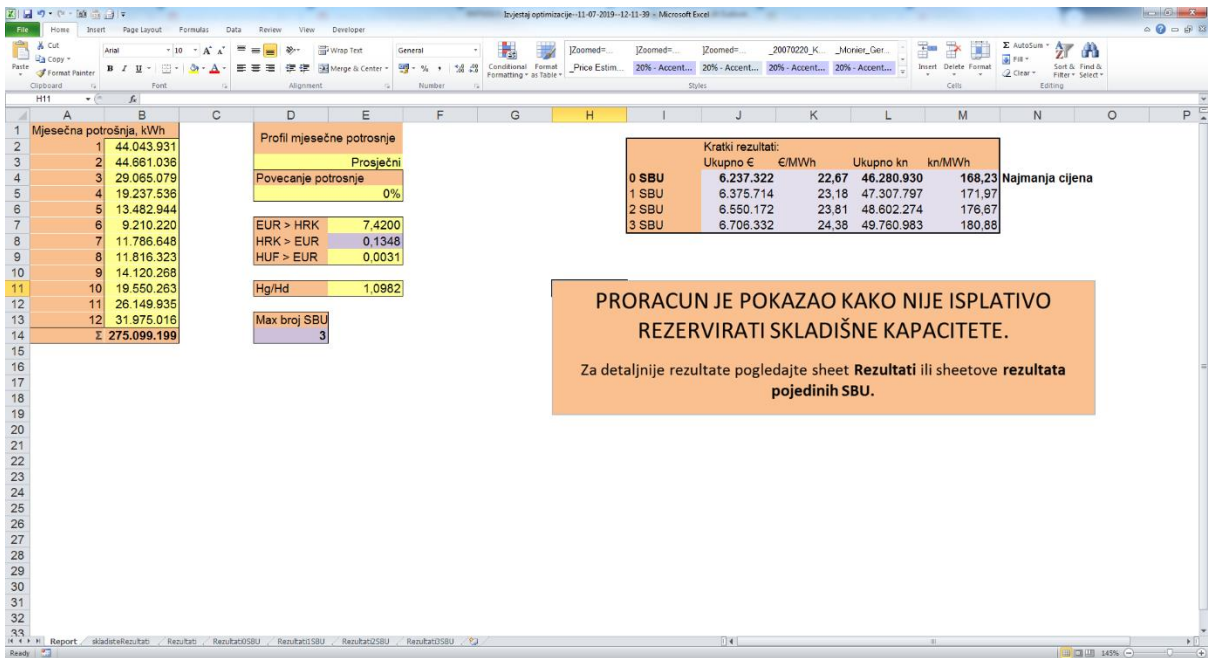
Izvjestaj optimizacije--11-07-2019--12-11-39 - Microsoft Excel

File Home Insert Page Layout Formulas Data Review View Developer

Cut
Copy
Format Painter
Paste
Clipboard
Arial 10
Font
Wrap Text
Merge & Center
Alignment
General
Number
Conditional Formatting
Format as Table
]Zoomed=... ]Zoomed=... ]Zoomed=... _20070220_K... _Monier_Ger...
_Price Estim... 20% - Accent... 20% - Accent... 20% - Accent... 20% - Accent...
Styles
Insert Delete Format
Cells
AutoSum
Fill
Clear
Sort & Filter
Find & Select
Editing

H11

| | A | B | C | D | E |
|---|---|---|---|---|---|
| 1 | Mjesečna potrošnja, kWh | | | | |
| 2 | 1 | 44.043.931 | | Profil mjesečne potrosnje | |
| 3 | 2 | 44.661.036 | | | Prosječni |
| 4 | 3 | 29.065.079 | | Povecanje potrosnje | |
| 5 | 4 | 19.237.536 | | | 0% |
| 6 | 5 | 13.482.944 | | | |
| 7 | 6 | 9.210.220 | | EUR > HRK | 7,4200 |
| 8 | 7 | 11.786.648 | | HRK > EUR | 0,1348 |
| 9 | 8 | 11.816.323 | | HUF > EUR | 0,0031 |
| 10 | 9 | 14.120.268 | | | |
| 11 | 10 | 19.550.263 | | Hg/Hd | 1,0982 |
| 12 | 11 | 26.149.935 | | | |
| 13 | 12 | 31.975.016 | | Max broj SBU | |
| 14 | Σ | 275.099.199 | | | 3 |

Kratki rezultati:

| | Ukupno € | €/MWh | Ukupno kn | kn/MWh | |
|---|---|---|---|---|---|
| 0 SBU | 6.237.322 | 22,67 | 46.280.930 | 168,23 | Najmanja cijena |
| 1 SBU | 6.375.714 | 23,18 | 47.307.797 | 171,97 | |
| 2 SBU | 6.550.172 | 23,81 | 48.602.274 | 176,67 | |
| 3 SBU | 6.706.332 | 24,38 | 49.760.983 | 180,88 | |

PRORACUN JE POKAZAO KAKO NIJE ISPLATIVO REZERVIRATI SKLADIŠNE KAPACITETE.

Za detaljnije rezultate pogledajte sheet **Rezultati** ili sheetove **rezultata pojedinih SBU.**

Report skladisteRezultati Rezultati Rezultati0SBU Rezultati1SBU Rezultati2SBU Rezultati3SBU

Ready 145%